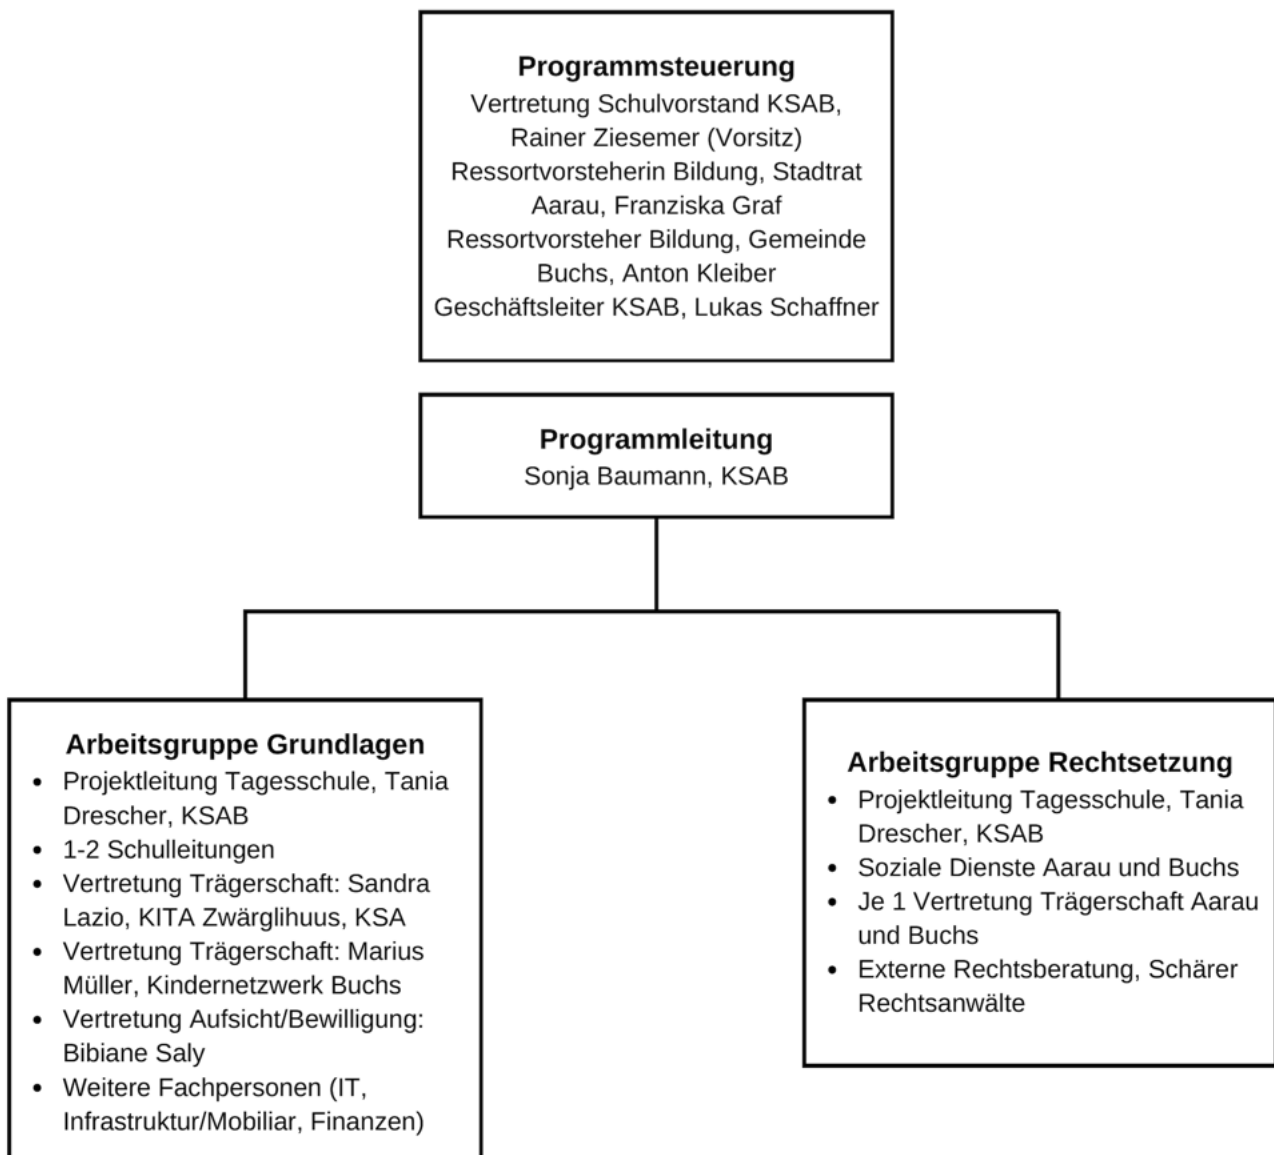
**Programmsteuerung**
Vertretung Schulvorstand KSAB, Rainer Ziesemer (Vorsitz)
Ressortvorsteherin Bildung, Stadtrat Aarau, Franziska Graf
Ressortvorsteher Bildung, Gemeinde Buchs, Anton Kleiber
Geschäftsleiter KSAB, Lukas Schaffner

**Programmleitung**
Sonja Baumann, KSAB

**Arbeitsgruppe Grundlagen**
- Projektleitung Tagesschule, Tania Drescher, KSAB
- 1-2 Schulleitungen
- Vertretung Trägerschaft: Sandra Lazio, KITA Zwärglihuus, KSA
- Vertretung Trägerschaft: Marius Müller, Kindernetzwerk Buchs
- Vertretung Aufsicht/Bewilligung: Bibiane Saly
- Weitere Fachpersonen (IT, Infrastruktur/Mobiliar, Finanzen)

**Arbeitsgruppe Rechtsetzung**
- Projektleitung Tagesschule, Tania Drescher, KSAB
- Soziale Dienste Aarau und Buchs
- Je 1 Vertretung Trägerschaft Aarau und Buchs
- Externe Rechtsberatung, Schärer Rechtsanwälte